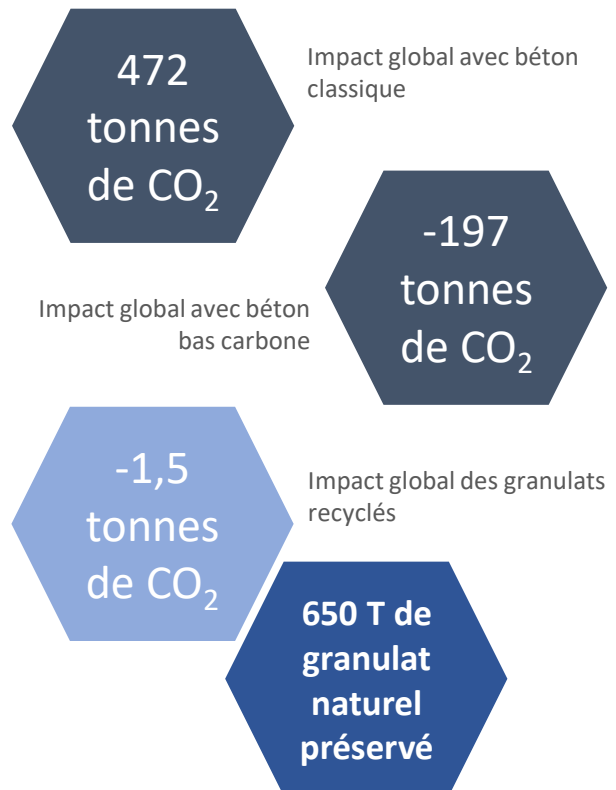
472 tonnes de $CO_2$

Impact global avec béton classique

-197 tonnes de $CO_2$

Impact global avec béton bas carbone

-1,5 tonnes de $CO_2$

Impact global des granulats recyclés

650 T de granulat naturel préservé